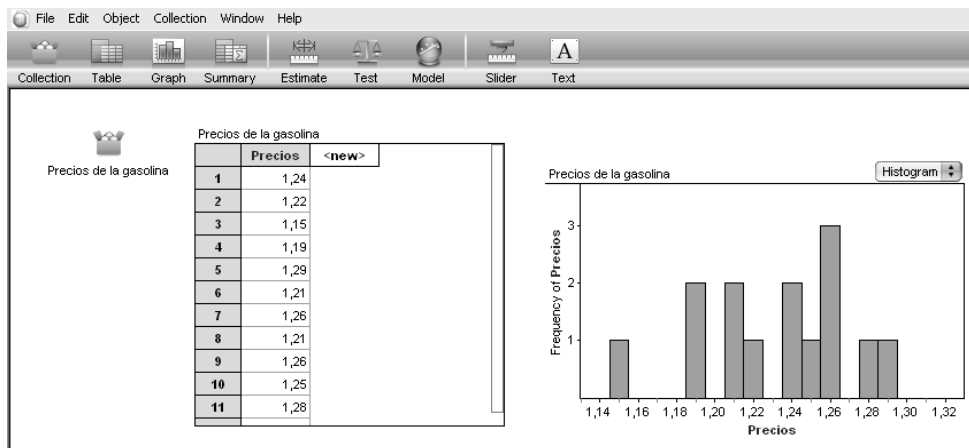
File Edit Object Collection Window Help

Collection Table Graph Summary Estimate Test Model Slider Text

Precios de la gasolina

Precios de la gasolina

| | Precios | <new> |
|---|---|---|
| 1 | 1,24 | |
| 2 | 1,22 | |
| 3 | 1,15 | |
| 4 | 1,19 | |
| 5 | 1,29 | |
| 6 | 1,21 | |
| 7 | 1,26 | |
| 8 | 1,21 | |
| 9 | 1,26 | |
| 10 | 1,25 | |
| 11 | 1,28 | |

Precios de la gasolina

Histogram

Frequency of Precios

3
2
1

1,14 1,16 1,18 1,20 1,22 1,24 1,26 1,28 1,30 1,32

Precios